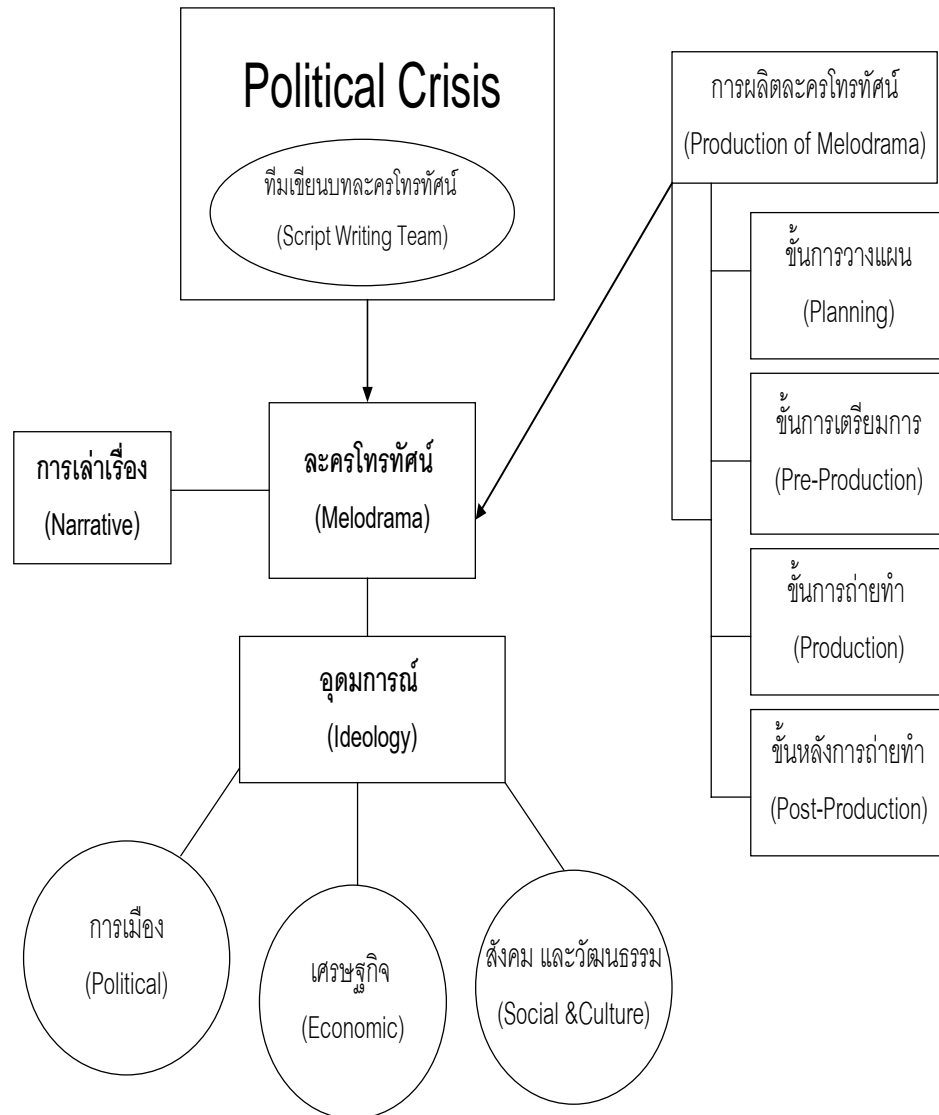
Political Crisis

ทีมเขียนบทละครโทรทัศน์
(Script Writing Team)

การผลิตละครโทรทัศน์
(Production of Melodrama)

ขั้นการวางแผน
(Planning)

ขั้นการเตรียมการ
(Pre-Production)

ขั้นการถ่ายทำ
(Production)

ขั้นหลังการถ่ายทำ
(Post-Production)

การเล่าเรื่อง
(Narrative)

ละครโทรทัศน์
(Melodrama)

อุดมการณ์
(Ideology)

การเมือง
(Political)

เศรษฐกิจ
(Economic)

สังคม และวัฒนธรรม
(Social &Culture)